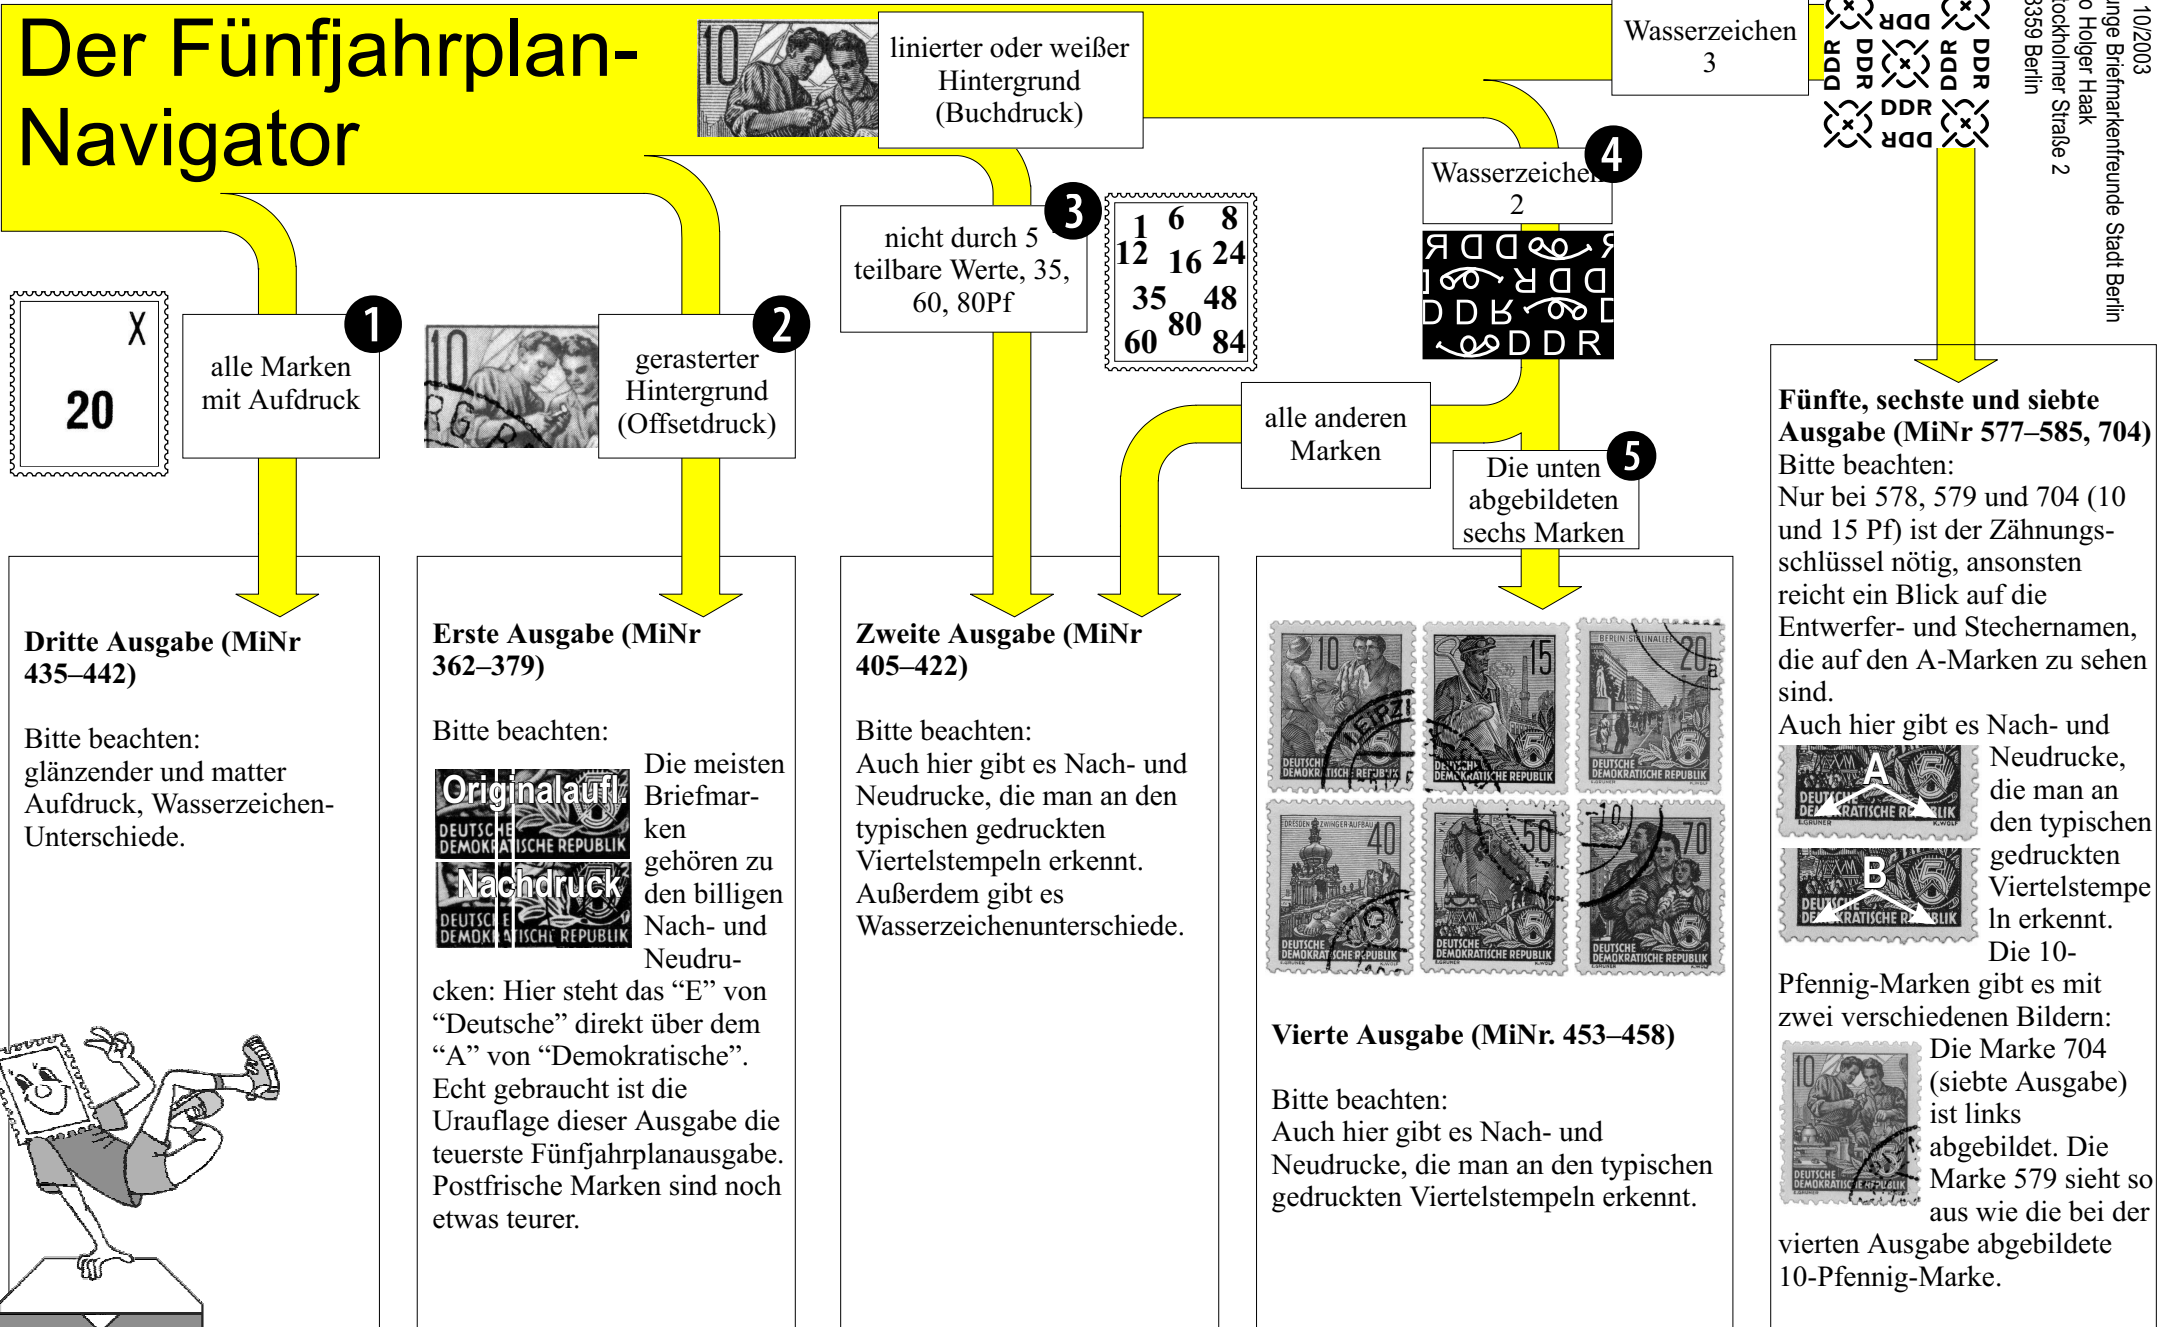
Der Fünfjahrplan-Navigator

10

linierter oder weißer Hintergrund (Buchdruck)

Wasserzeichen 3

DDR DDR DDR DDR DDR DDR

10/2003
unge Briefmarkenfreunde Stadt Berlin
o Holger Haak
ockholmer Straße 2
3359 Berlin

Wasserzeichen 2

4

DDR DDR DDR DDR

nicht durch 5 teilbare Werte, 35, 60, 80Pf

3

| 1 | 6 | 8 |
|---|---|---|
| 12 | 16 | 24 |
| 35 | | 48 |
| 60 | 80 | 84 |

X
20

alle Marken mit Aufdruck

1

gerasterter Hintergrund (Offsetdruck)

2

alle anderen Marken

Die unten abgebildeten sechs Marken

5

Dritte Ausgabe (MiNr 435–442)

Bitte beachten:
glänzender und matter Aufdruck, Wasserzeichen-Unterschiede.

Erste Ausgabe (MiNr 362–379)

Bitte beachten:

Originalaufl.
DEUTSCHE DEMOKRATISCHE REPUBLIK
Nachdruck
DEUTSCHE DEMOKRATISCHE REPUBLIK

Die meisten Briefmarken gehören zu den billigen Nach- und Neudrucken: Hier steht das “E” von “Deutsche” direkt über dem “A” von “Demokratische”.
Echt gebraucht ist die Urauflage dieser Ausgabe die teuerste Fünfjahrplanausgabe. Postfrische Marken sind noch etwas teurer.

Zweite Ausgabe (MiNr 405–422)

Bitte beachten:
Auch hier gibt es Nach- und Neudrucke, die man an den typischen gedruckten Viertelstempeln erkennt.
Außerdem gibt es Wasserzeichenunterschiede.

Vierte Ausgabe (MiNr. 453–458)

Bitte beachten:
Auch hier gibt es Nach- und Neudrucke, die man an den typischen gedruckten Viertelstempeln erkennt.

Fünfte, sechste und siebte Ausgabe (MiNr 577–585, 704)
Bitte beachten:
Nur bei 578, 579 und 704 (10 und 15 Pf) ist der Zähnungsschlüssel nötig, ansonsten reicht ein Blick auf die Entwerfer- und Stechernamen, die auf den A-Marken zu sehen sind.
Auch hier gibt es Nach- und

A

B

Neudrucke, die man an den typischen gedruckten Viertelstempeln erkennt.
Die 10-Pfennig-Marken gibt es mit zwei verschiedenen Bildern:
Die Marke 704 (siebte Ausgabe) ist links abgebildet. Die Marke 579 sieht so aus wie die bei der vierten Ausgabe abgebildete 10-Pfennig-Marke.